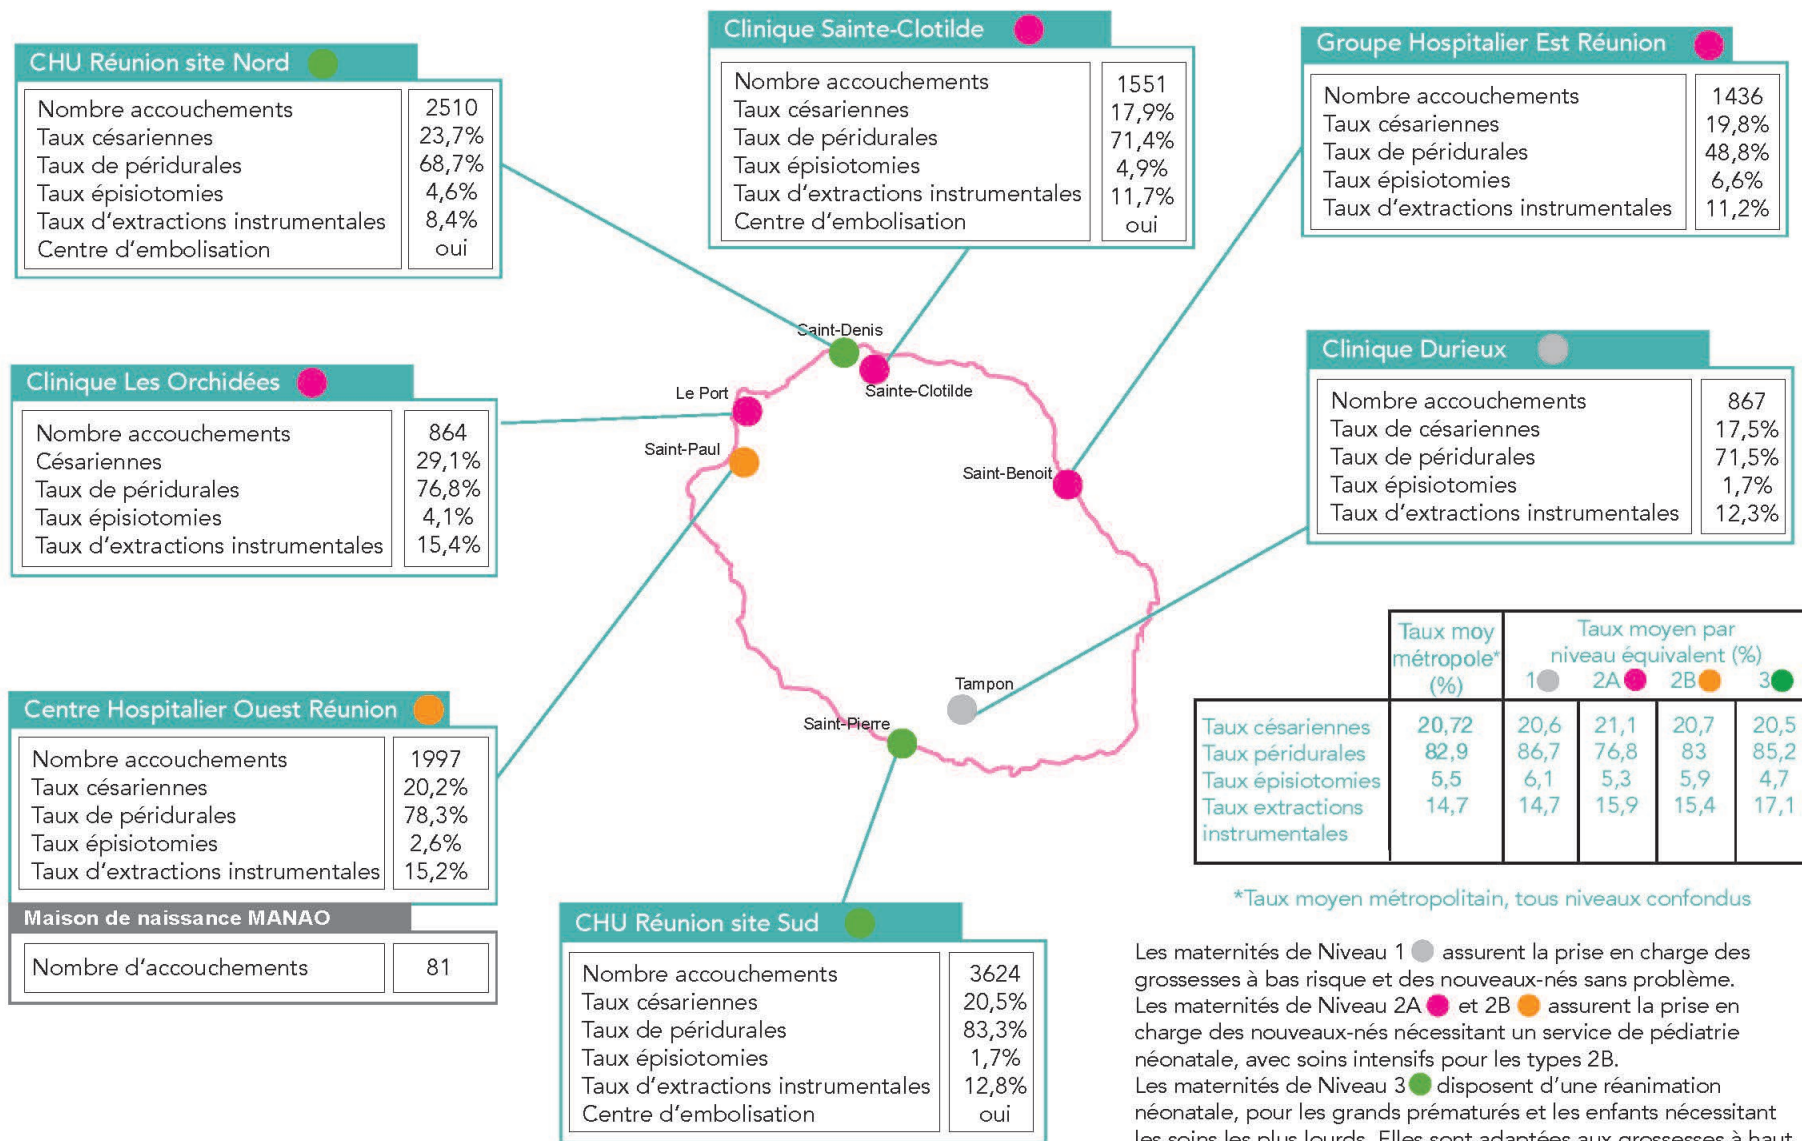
CHU Réunion site Nord

| Nombre accouchements | 2510 |
|---|---|
| Taux césariennes | 23,7% |
| Taux de péridurales | 68,7% |
| Taux épisiotomies | 4,6% |
| Taux d'extractions instrumentales | 8,4% |
| Centre d'embolisation | oui |

Clinique Sainte-Clotilde

| Nombre accouchements | 1551 |
|---|---|
| Taux césariennes | 17,9% |
| Taux de péridurales | 71,4% |
| Taux épisiotomies | 4,9% |
| Taux d'extractions instrumentales | 11,7% |
| Centre d'embolisation | oui |

Groupe Hospitalier Est Réunion

| Nombre accouchements | 1436 |
|---|---|
| Taux césariennes | 19,8% |
| Taux de péridurales | 48,8% |
| Taux épisiotomies | 6,6% |
| Taux d'extractions instrumentales | 11,2% |

Clinique Les Orchidées

| Nombre accouchements | 864 |
|---|---|
| Césariennes | 29,1% |
| Taux de péridurales | 76,8% |
| Taux épisiotomies | 4,1% |
| Taux d'extractions instrumentales | 15,4% |

Saint-Denis
Sainte-Clotilde
Le Port
Saint-Paul
Saint-Benoit
Tampon
Saint-Pierre

Clinique Durieux

| Nombre accouchements | 867 |
|---|---|
| Taux de césariennes | 17,5% |
| Taux de péridurales | 71,5% |
| Taux épisiotomies | 1,7% |
| Taux d'extractions instrumentales | 12,3% |

Centre Hospitalier Ouest Réunion

| Nombre accouchements | 1997 |
|---|---|
| Taux césariennes | 20,2% |
| Taux de péridurales | 78,3% |
| Taux épisiotomies | 2,6% |
| Taux d'extractions instrumentales | 15,2% |

Maison de naissance MANAO

| Nombre d'accouchements | 81 |
|---|---|

|  | Taux moy métropole* (%) | Taux moyen par niveau équivalent (%) 1 | 2A | 2B | 3 |
|---|---|---|---|---|---|
| Taux césariennes | 20,72 | 20,6 | 21,1 | 20,7 | 20,5 |
| Taux péridurales | 82,9 | 86,7 | 76,8 | 83 | 85,2 |
| Taux épisiotomies | 5,5 | 6,1 | 5,3 | 5,9 | 4,7 |
| Taux extractions instrumentales | 14,7 | 14,7 | 15,9 | 15,4 | 17,1 |

*Taux moyen métropolitain, tous niveaux confondus

CHU Réunion site Sud

| Nombre accouchements | 3624 |
|---|---|
| Taux césariennes | 20,5% |
| Taux de péridurales | 83,3% |
| Taux épisiotomies | 1,7% |
| Taux d'extractions instrumentales | 12,8% |
| Centre d'embolisation | oui |

Les maternités de Niveau 1 assurent la prise en charge des grossesses à bas risque et des nouveaux-nés sans problème.
Les maternités de Niveau 2A et 2B assurent la prise en charge des nouveaux-nés nécessitant un service de pédiatrie néonatale, avec soins intensifs pour les types 2B.
Les maternités de Niveau 3 disposent d'une réanimation néonatale, pour les grands prématurés et les enfants nécessitant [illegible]